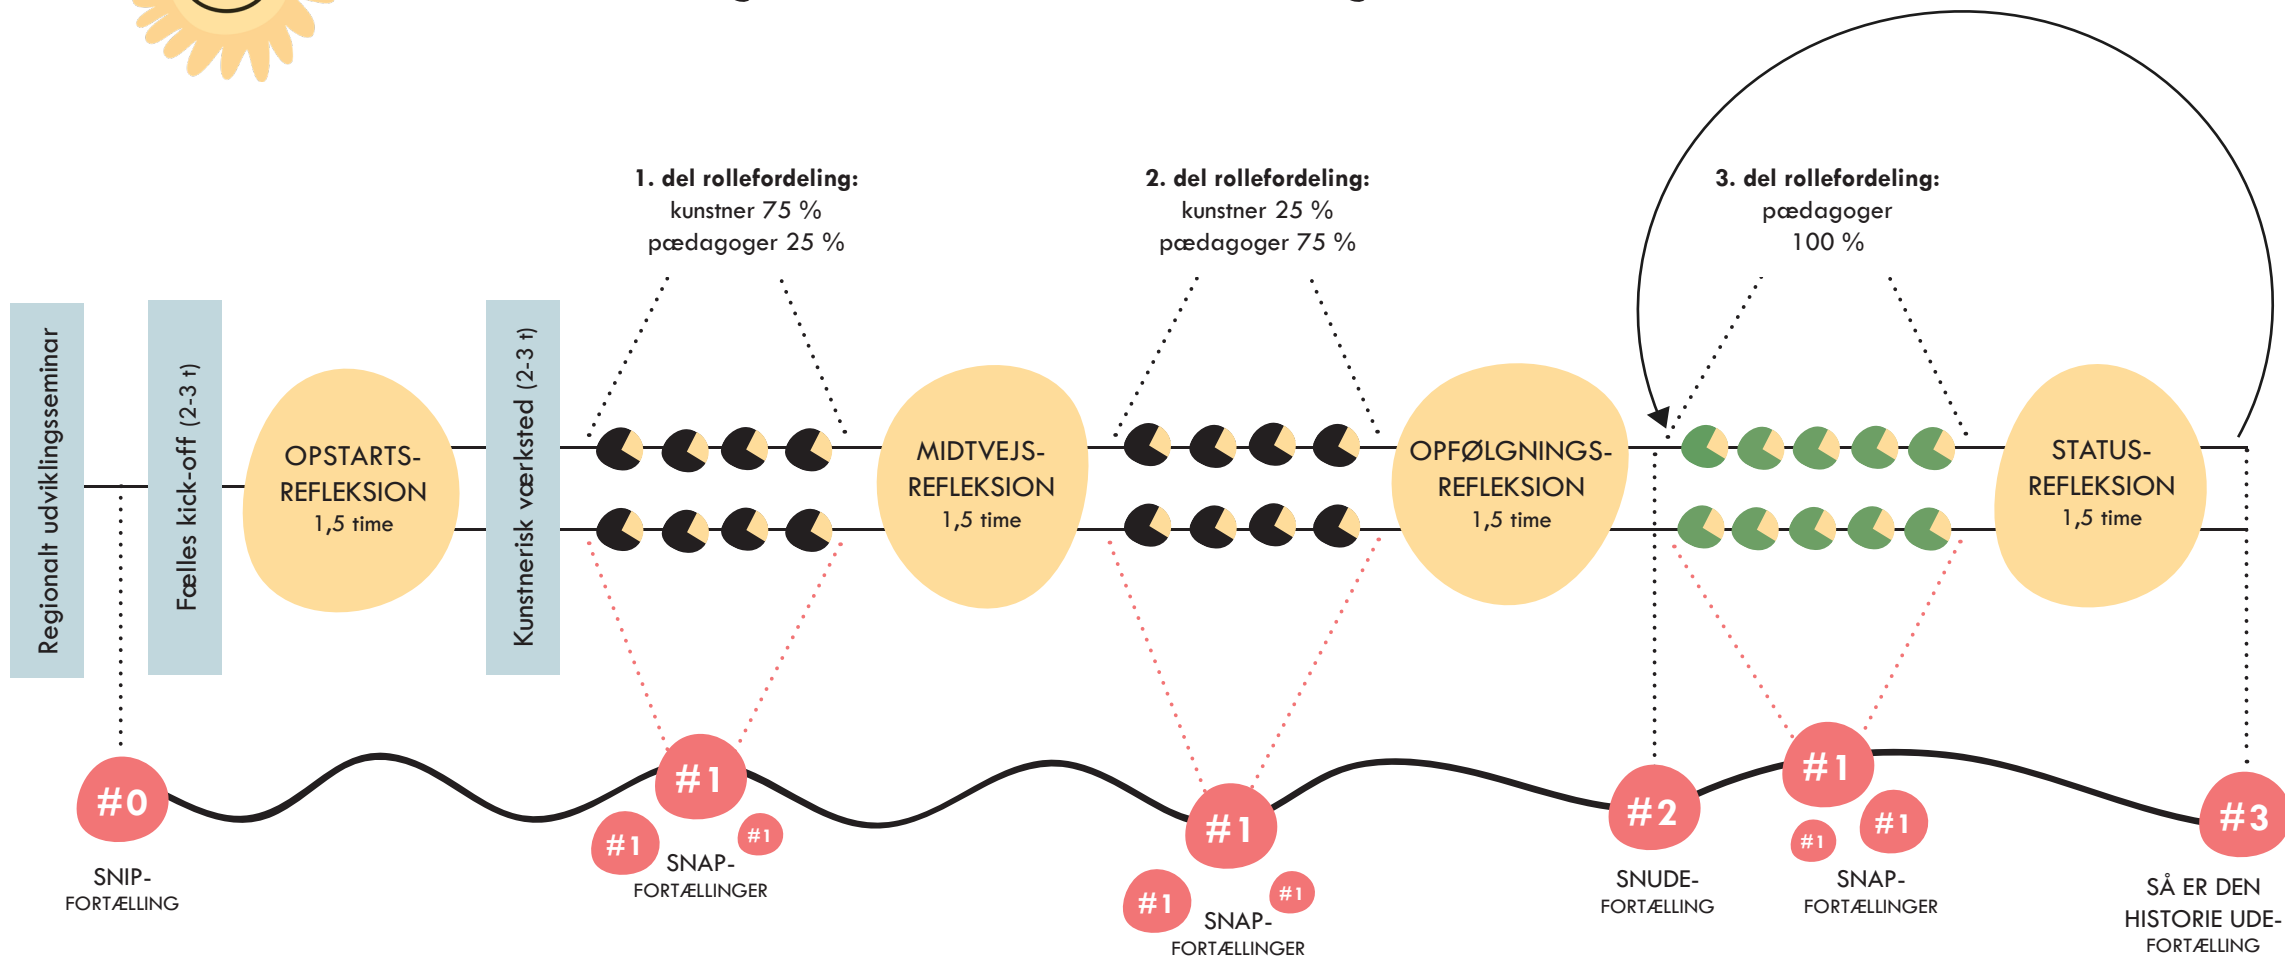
1. del rollefordeling:
kunstner 75 %
pædagoger 25 %

2. del rollefordeling:
kunstner 25 %
pædagoger 75 %

3. del rollefordeling:
pædagoger
100 %

Regionalt udviklingsseminar

Fælles kick-off (2-3 t)

OPSTARTS-REFLEKSION
1,5 time

Kunstnerisk værksted (2-3 t)

MIDTVEJS-REFLEKSION
1,5 time

OPFØLGNINGS-REFLEKSION
1,5 time

STATUS-REFLEKSION
1,5 time

#0
SNIP-FORTÆLLING

#1
#1
#1
SNAP-FORTÆLLINGER

#1
#1
#1
SNAP-FORTÆLLINGER

#2
SNUDE-FORTÆLLING

#1
#1
#1
SNAP-FORTÆLLINGER

#3
SÅ ER DEN HISTORIE UDE-FORTÆLLING